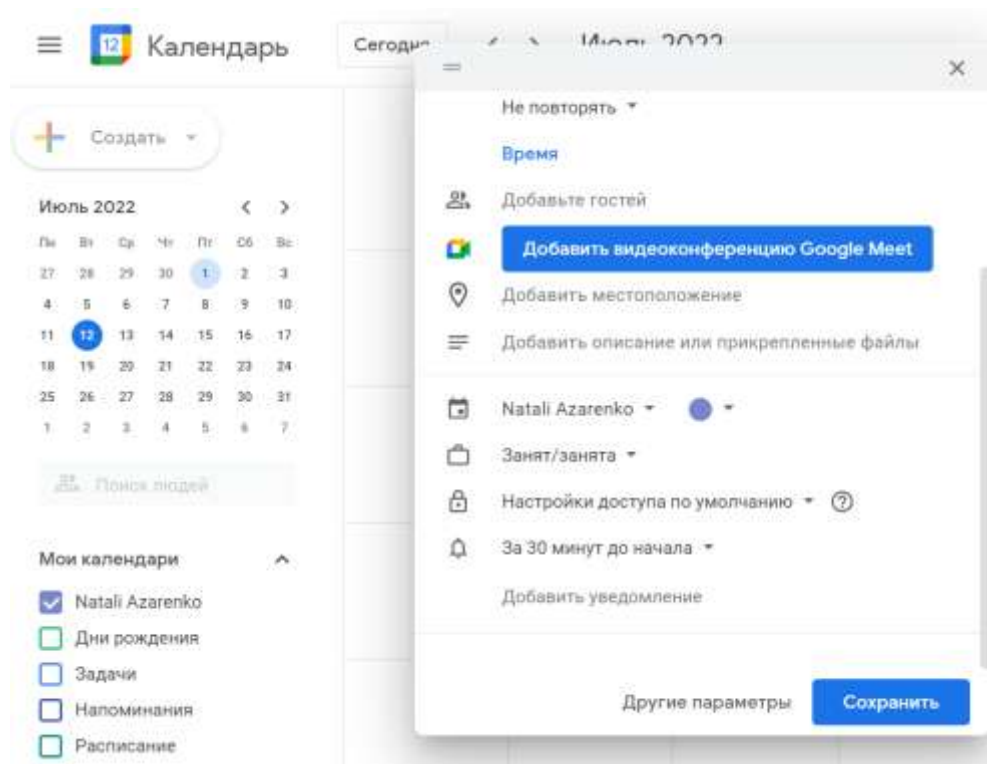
12 Календарь

Сегодня

Июль 2022

×

Не повторять ▾

Время

Добавьте гостей

Добавить видеоконференцию Google Meet

Добавить местоположение

Добавить описание или прикрепленные файлы

Natali Azarenko ▾

Занят/занята ▾

Настройки доступа по умолчанию ▾ ?

За 30 минут до начала ▾

Добавить уведомление

Другие параметры

Сохранить

Создать ▾

Июль 2022

| Пн | Вт | Ср | Чт | Пт | Сб | Вс |
|---|---|---|---|---|---|---|
| 27 | 28 | 29 | 30 | 1 | 2 | 3 |
| 4 | 5 | 6 | 7 | 8 | 9 | 10 |
| 11 | 12 | 13 | 14 | 15 | 16 | 17 |
| 18 | 19 | 20 | 21 | 22 | 23 | 24 |
| 25 | 26 | 27 | 28 | 29 | 30 | 31 |
| 1 | 2 | 3 | 4 | 5 | 6 | 7 |

Поиск людей

Мои календари

Natali Azarenko

Дни рождения

Задачи

Напоминания

Расписание